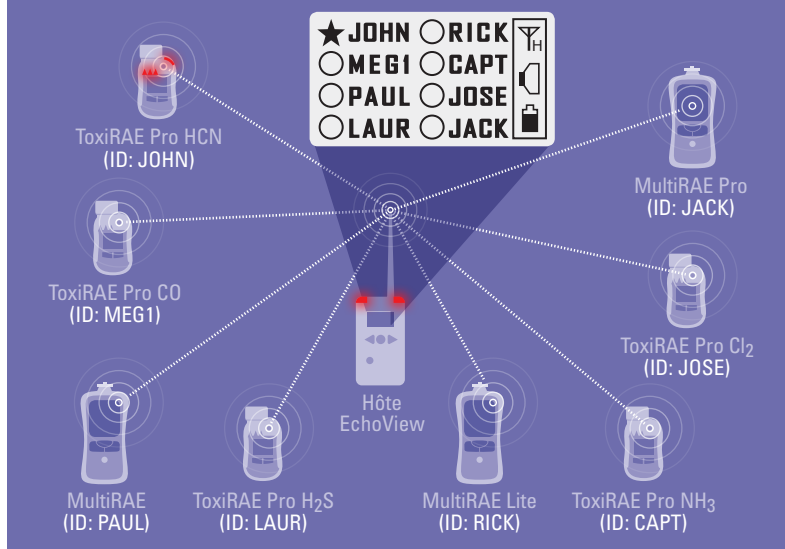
★JOHN ○RICK
○MEG1 ○CAPT
○PAUL ○JOSE
○LAUR ○JACK

H

ToxiRAE Pro HCN
(ID: JOHN)

MultiRAE Pro
(ID: JACK)

ToxiRAE Pro CO
(ID: MEG1)

ToxiRAE Pro $Cl_2$
(ID: JOSE)

Hôte
EchoView

MultiRAE
(ID: PAUL)

ToxiRAE Pro $H_2S$
(ID: LAUR)

MultiRAE Lite
(ID: RICK)

ToxiRAE Pro $NH_3$
(ID: CAPT)